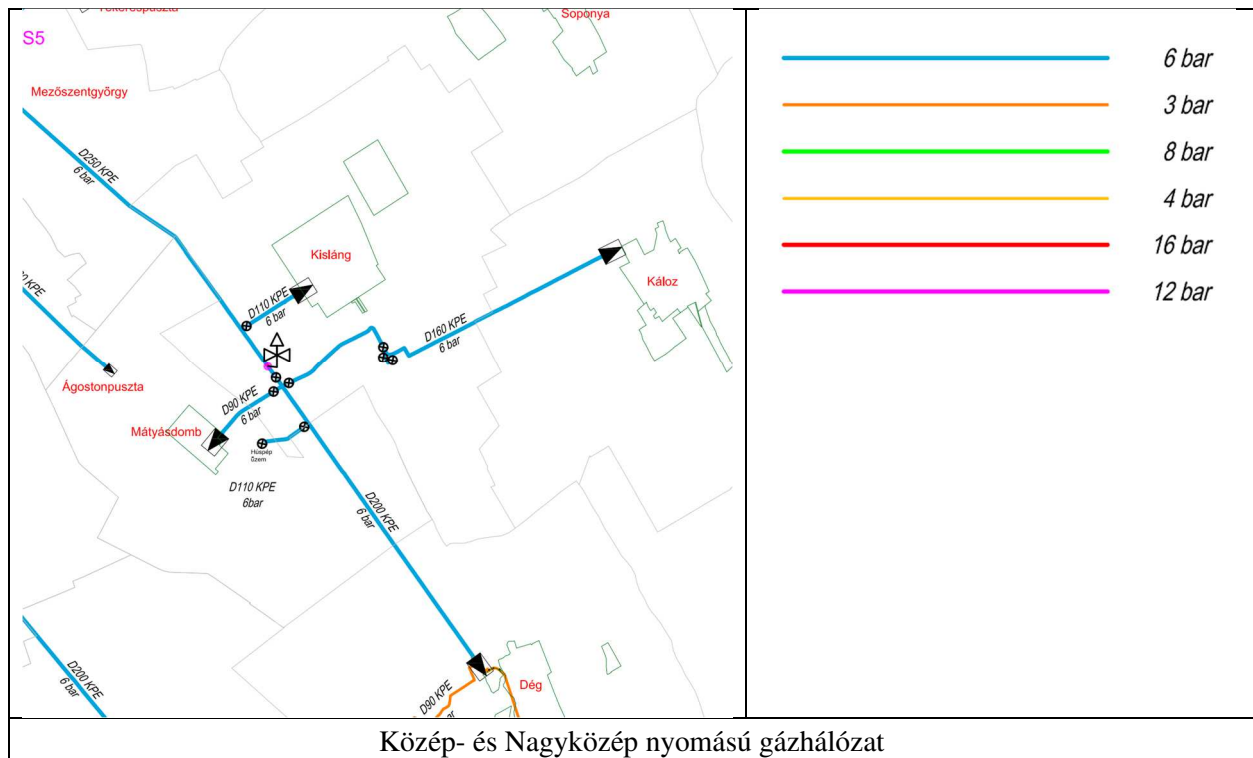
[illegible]

Soponya

S5

Mezőszentgyörgy

D250 KPE
6 bar

Kisláng

D110 KPE
6 bar

D160 KPE
6 bar

Káloz

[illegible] KPE

Ágostonpuszta

D90 KPE
6 bar

Mátyásdomb

Húsipar Üzem

D110 KPE
6bar

D200 KPE
6 bar

D200 KPE
6 bar

D90 KPE
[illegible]

Dég

6 bar
3 bar
8 bar
4 bar
16 bar
12 bar

Közép- és Nagyközép nyomású gázhálózat